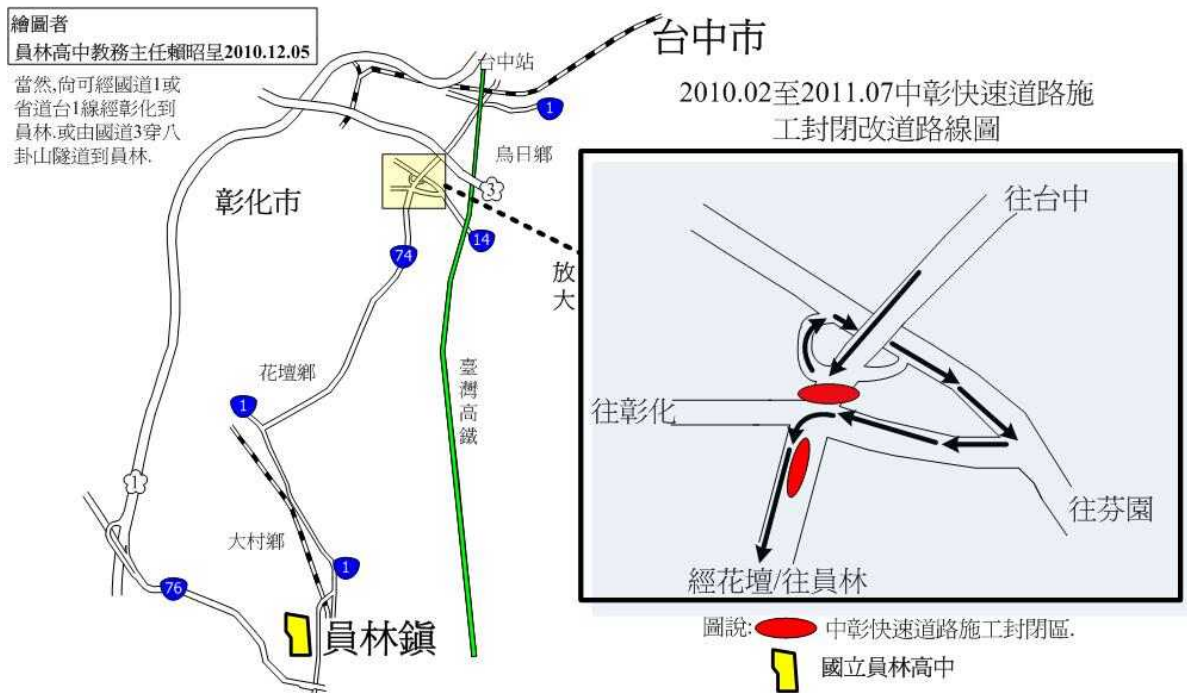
繪圖者
員林高中教務主任賴昭呈2010.12.05

當然,向可經國道1或省道台1線經彰化到員林.或由國道3穿八卦山隧道到員林.

台中站
台中市
1
2010.02至2011.07中彰快速道路施工封閉改道路線圖
烏日鄉
彰化市
3
14
74
放大
往台中
往彰化
往芬園
經花壇/往員林
花壇鄉
1
臺灣高鐵
1
大村鄉
1
76
員林鎮
圖說: 中彰快速道路施工封閉區.
國立員林高中